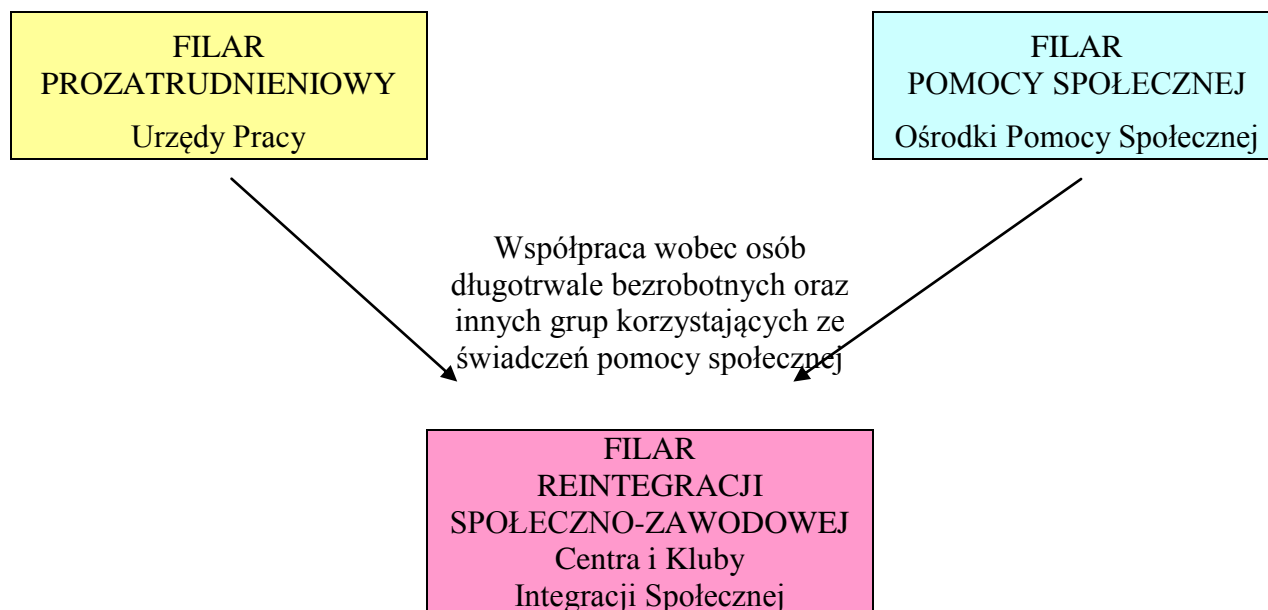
FILAR
PROZATRUDNIENIOWY
Urzędy Pracy

FILAR
POMOCY SPOŁECZNEJ
Ośrodki Pomocy Społecznej

Współpraca wobec osób długotrwale bezrobotnych oraz innych grup korzystających ze świadczeń pomocy społecznej

FILAR
REINTEGRACJI
SPOŁECZNO-ZAWODOWEJ
Centra i Kluby
Integracji Społecznej